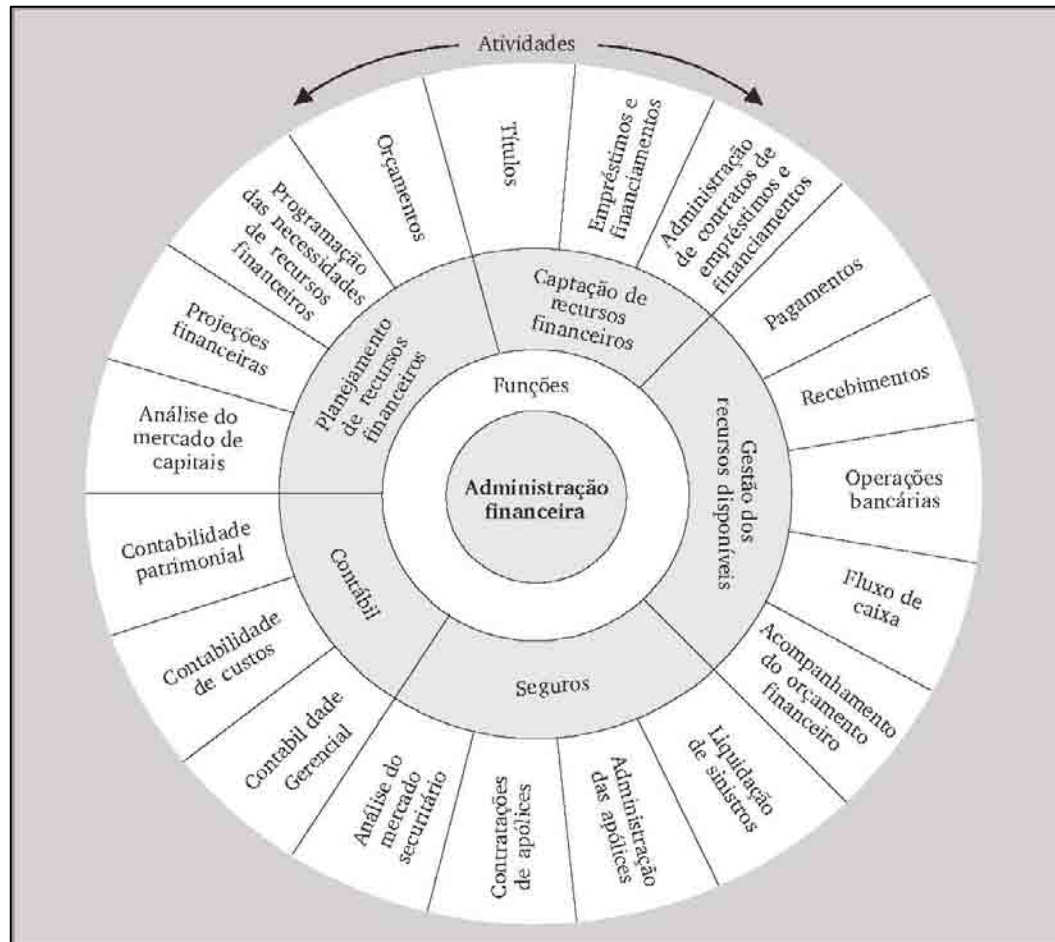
Atividades

Orçamentos

Títulos

Empréstimos e financiamentos

Administração de contratos de empréstimos e financiamentos

Programação das necessidades de recursos financeiros

Projeções financeiras

Análise do mercado de capitais

Pagamentos

Recebimentos

Operações bancárias

Fluxo de caixa

Acompanhamento do orçamento financeiro

Liquidação de sinistros

Administração das apólices

Contratações de apólices

Análise do mercado securitário

Contabil dade Gerencial

Contabilidade de custos

Contabilidade patrimonial

Planejamento de recursos financeiros

Captação de recursos financeiros

Gestão dos recursos disponíveis

Seguros

Contábil

Funções

Administração financeira